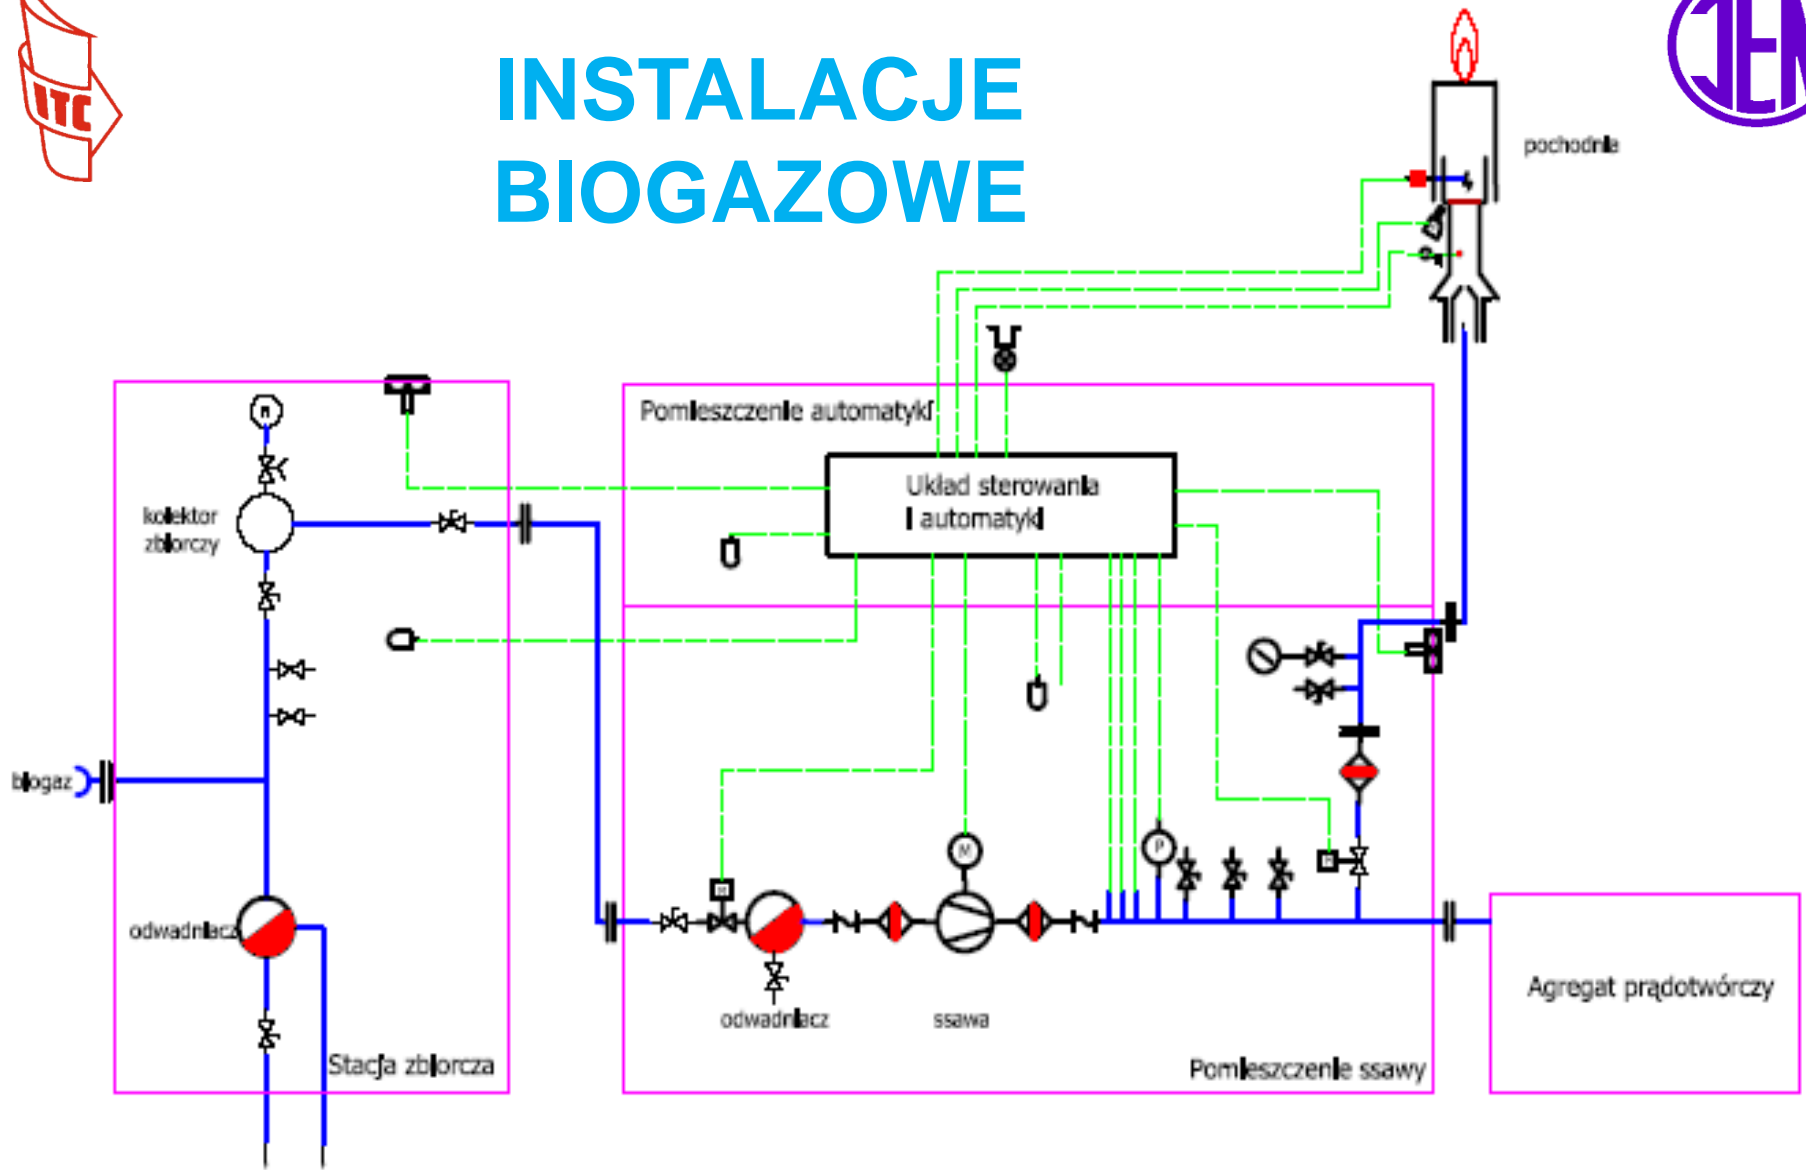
ITC

INSTALACJE BIOGAZOWE

pochodnia

Pomieszczenie automatyki

Układ sterowania i automatyki

kolektor zbiorczy

biogaz

odwadniacz

odwadniacz

ssawa

Stacja zbiorcza

Pomieszczenie ssawy

Agregat prądotwórczy